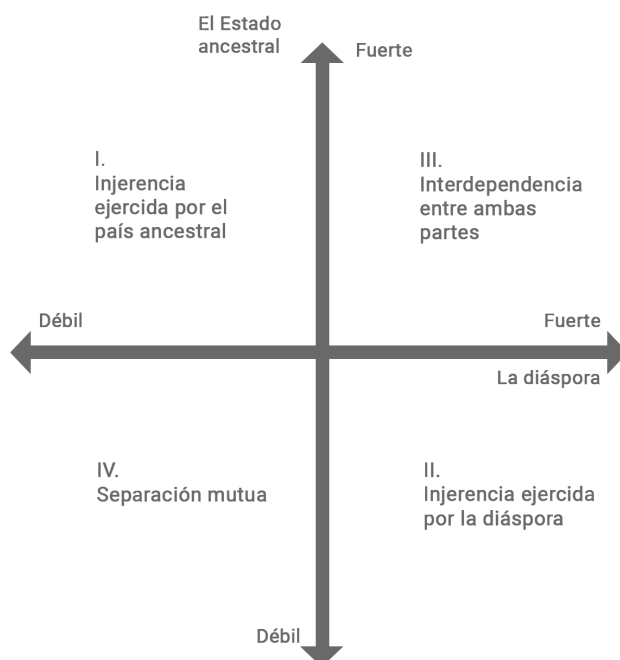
El Estado ancestral

Fuerte

I.
Injerencia ejercida por el país ancestral

III.
Interdependencia entre ambas partes

Débil

Fuerte

La diáspora

IV.
Separación mutua

II.
Injerencia ejercida por la diáspora

Débil